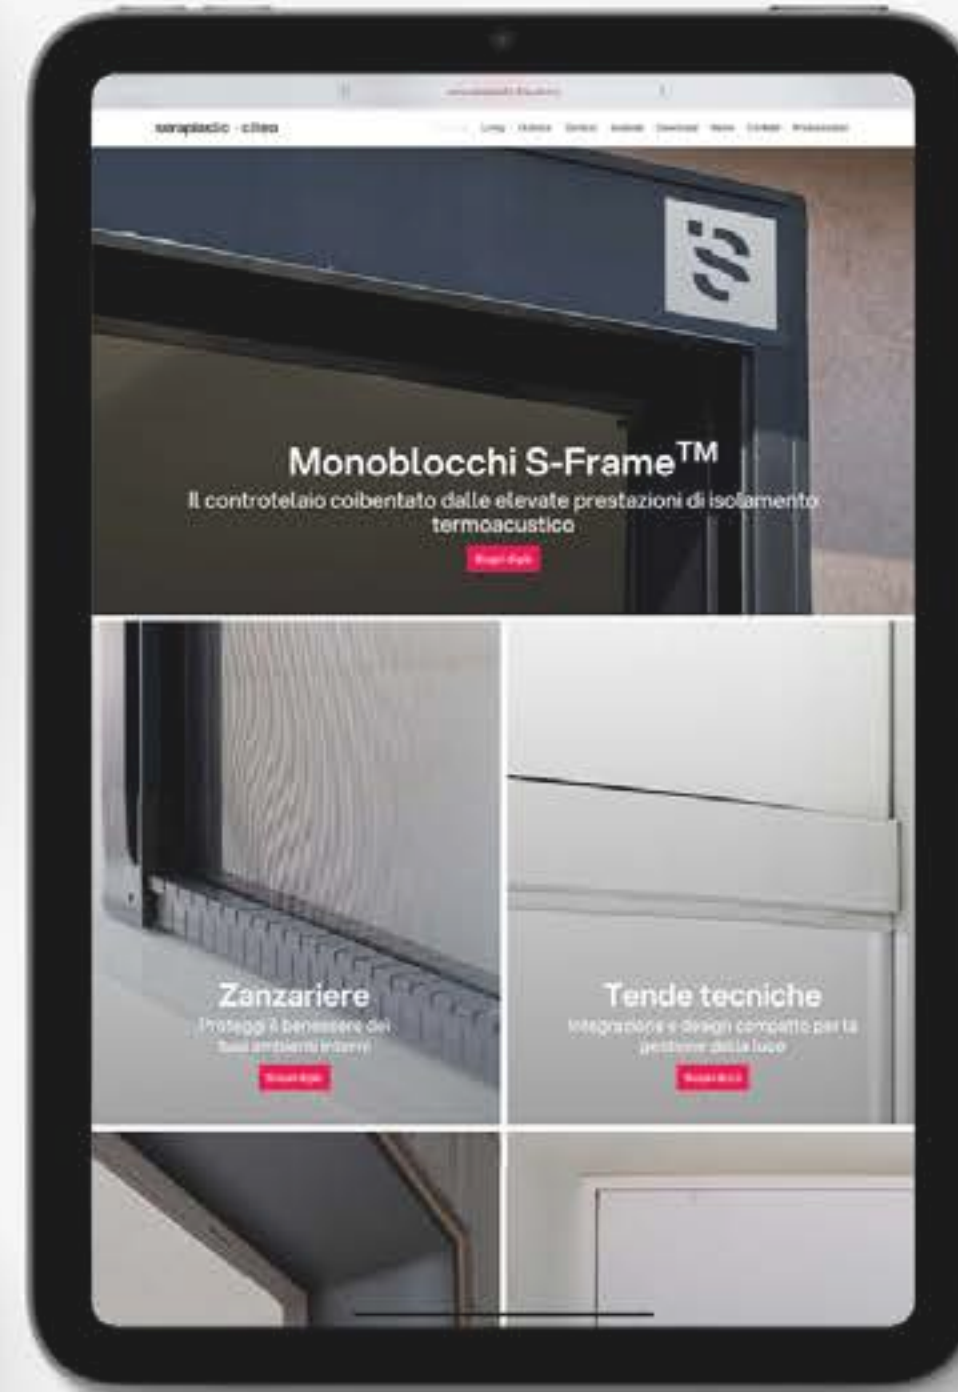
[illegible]

seraplastic · cilteo

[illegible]

Monoblocchi S-Frame$^{TM}$

Il controtelaio coibentato dalle elevate prestazioni di isolamento termoacustico

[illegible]

Zanzariere

Proteggi il benessere dei tuoi ambienti interni

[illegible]

Tende tecniche

Integrazione e design compatto per la gestione della luce

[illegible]